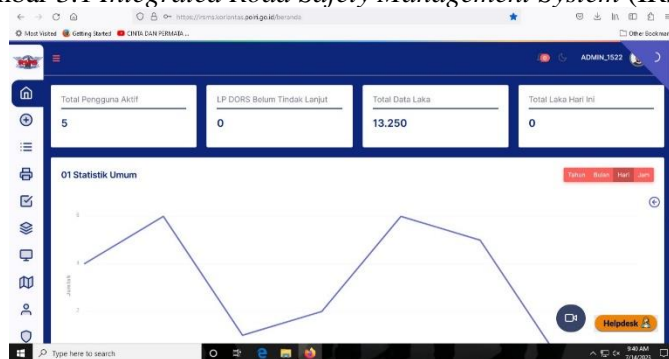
mbar 3. Integrated Road Safety Management System (IRSMS)

https://irsms.korlantas.polri.go.id/beranda

Most Visited Getting Started CINTA DAN PERMATA ...

Other Bookmarks

ADMIN_1522

Total Pengguna Aktif
5

LP DORS Belum Tindak Lanjut
0

Total Data Laka
13.250

Total Laka Hari Ini
0

01 Statistik Umum

Tahun Bulan Hari Jam

5

3

2

Jumlah

Helpdesk

Type here to search

9:40 AM
7/14/2022